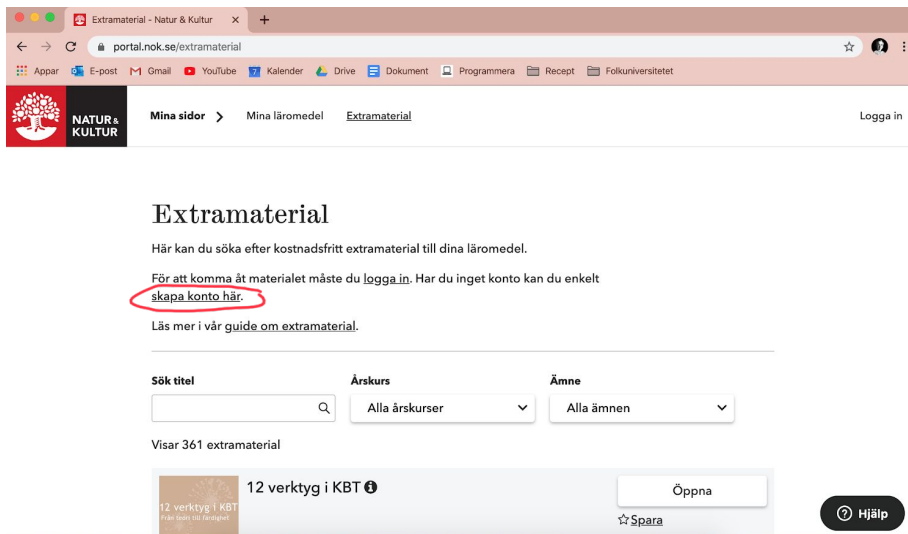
Extramaterial - Natur & Kultur

portal.nok.se/extramaterial

Appar E-post Gmail YouTube Kalender Drive Dokument Programmera Recept Folkuniversitetet

NATUR & KULTUR

Mina sidor > Mina läromedel Extramaterial

Logga in

Extramaterial

Här kan du söka efter kostnadsfritt extramaterial till dina läromedel.

För att komma åt materialet måste du logga in. Har du inget konto kan du enkelt skapa konto här.

Läs mer i vår guide om extramaterial.

Sök titel

Årskurs

Alla årskurser

Ämne

Alla ämnen

Visar 361 extramaterial

12 verktyg i KBT
Från teori till färdighet

12 verktyg i KBT

Öppna

Spara

Hjälp